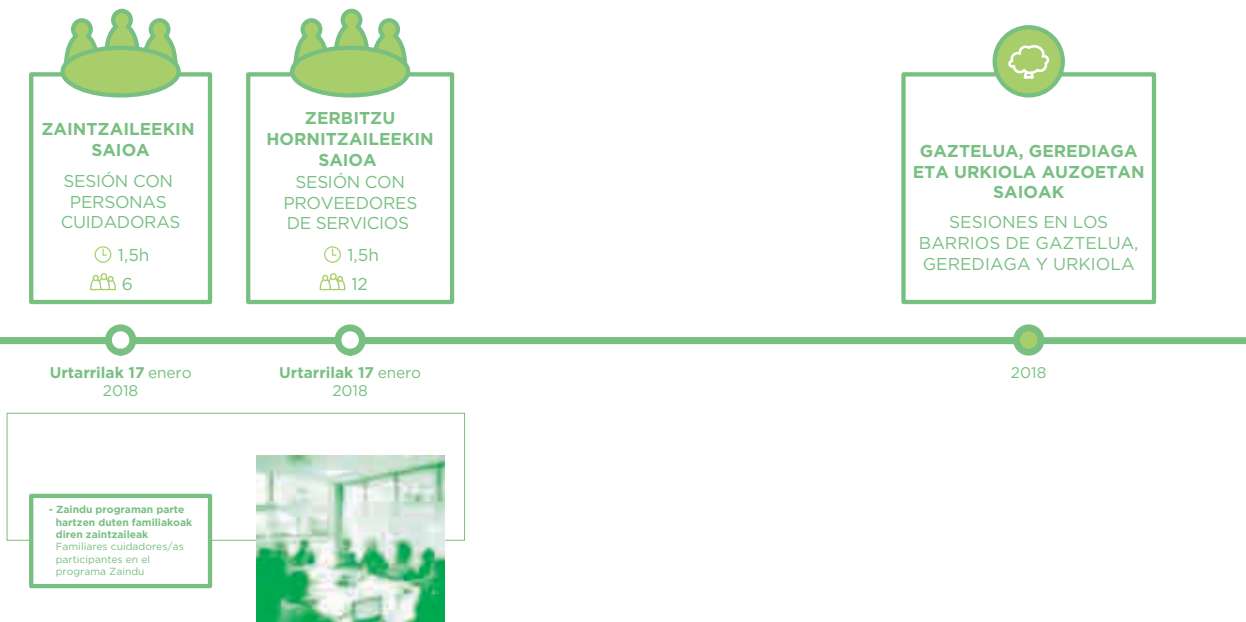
ZAINTZAILEEKIN SAIOA

SESIÓN CON PERSONAS CUIDADORAS

1,5h

6

ZERBITZU HORNITZAILEEKIN SAIOA

SESIÓN CON PROVEEDORES DE SERVICIOS

1,5h

12

GAZTELUA, GEREDIAGA ETA URKIOLA AUZOETAN SAIOAK

SESIONES EN LOS BARRIOS DE GAZTELUA, GEREDIAGA Y URKIOLA

Urtarrilak 17 enero 2018

Urtarrilak 17 enero 2018

2018

- Zaindu programan parte hartzen duten familiakoak diren zaintzaileak
Familiares cuidadores/as participantes en el programa Zaindu